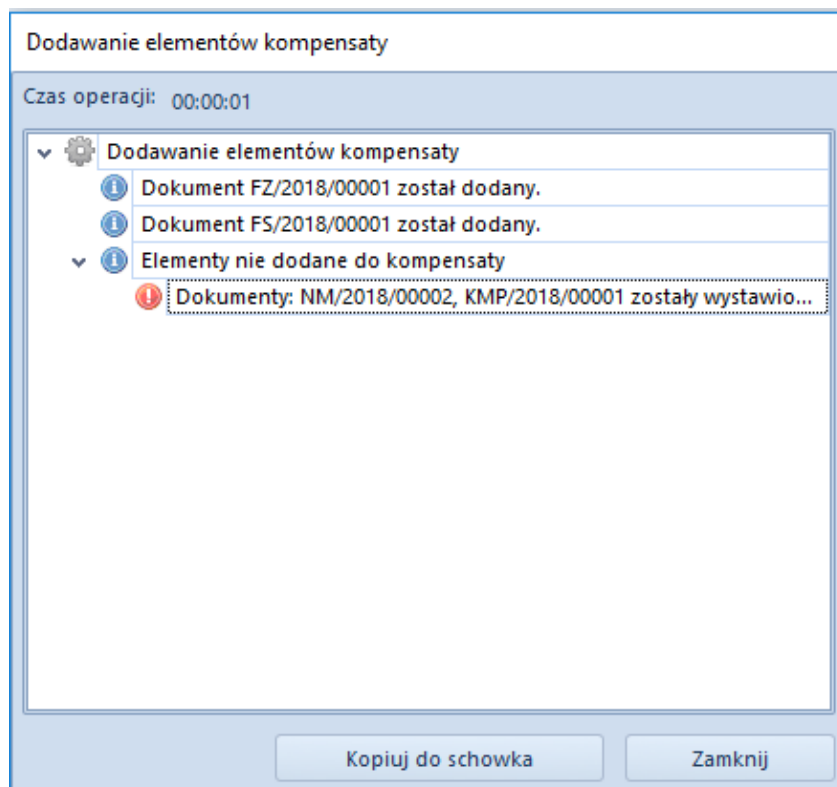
Dodawanie elementów kompensaty

Czas operacji: 00:00:01

Dodawanie elementów kompensaty
Dokument FZ/2018/00001 został dodany.
Dokument FS/2018/00001 został dodany.
Elementy nie dodane do kompensaty
Dokumenty: NM/2018/00002, KMP/2018/00001 zostały wystawio...

Kopiuj do schowka
Zamknij